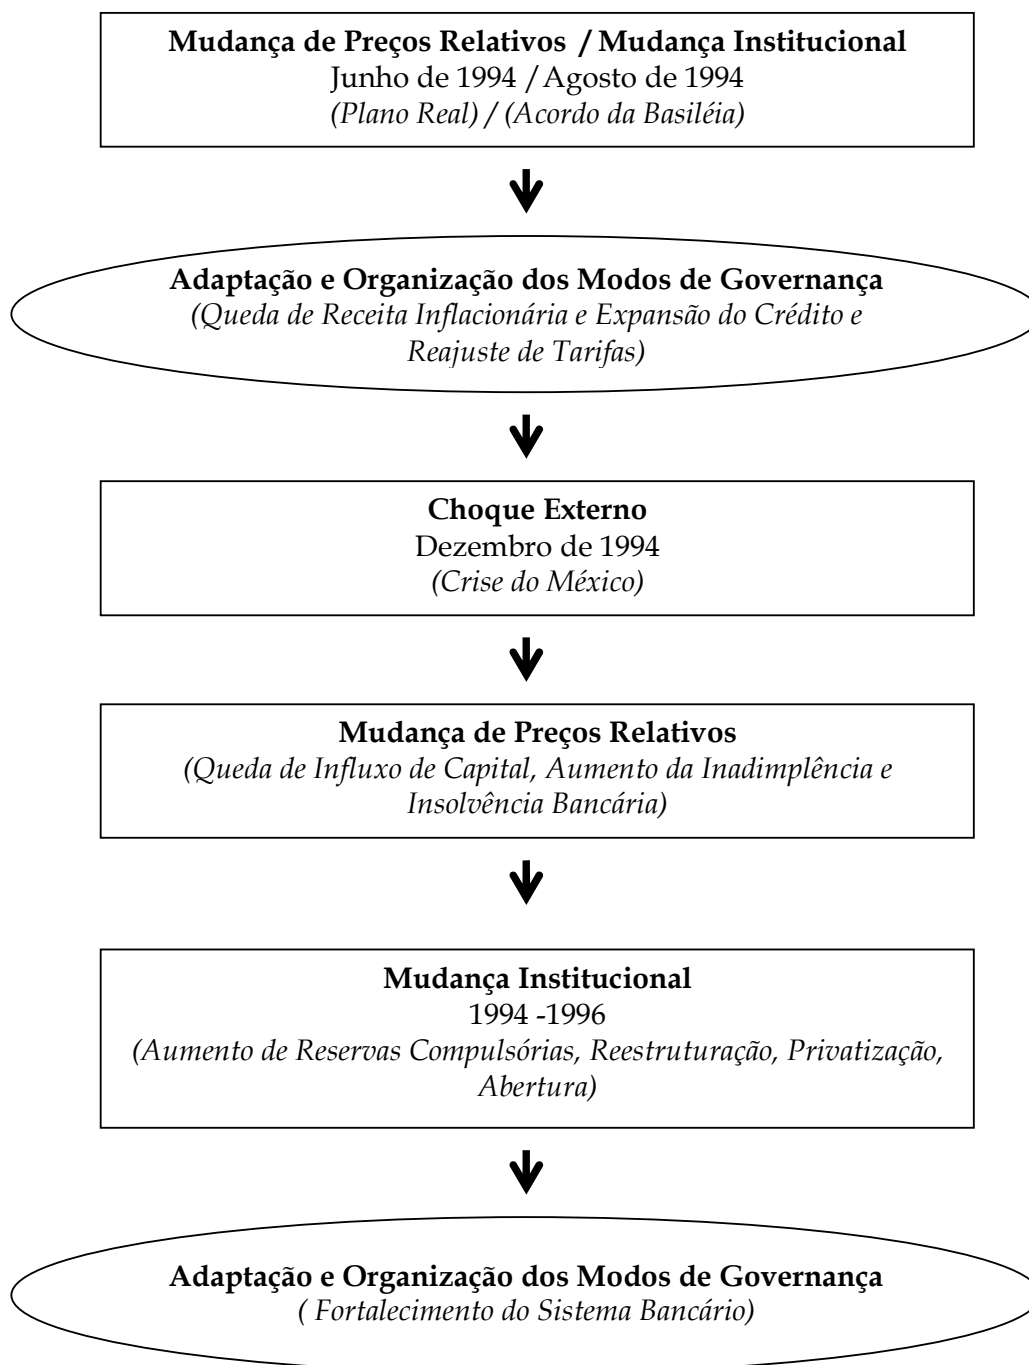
Mudança de Preços Relativos / Mudança Institucional
Junho de 1994 / Agosto de 1994
(Plano Real) / (Acordo da Basiléia)

Adaptação e Organização dos Modos de Governança
(Queda de Receita Inflacionária e Expansão do Crédito e Reajuste de Tarifas)

Choque Externo
Dezembro de 1994
(Crise do México)

Mudança de Preços Relativos
(Queda de Influxo de Capital, Aumento da Inadimplência e Insolvência Bancária)

Mudança Institucional
1994 -1996
(Aumento de Reservas Compulsórias, Reestruturação, Privatização, Abertura)

Adaptação e Organização dos Modos de Governança
( Fortalecimento do Sistema Bancário)